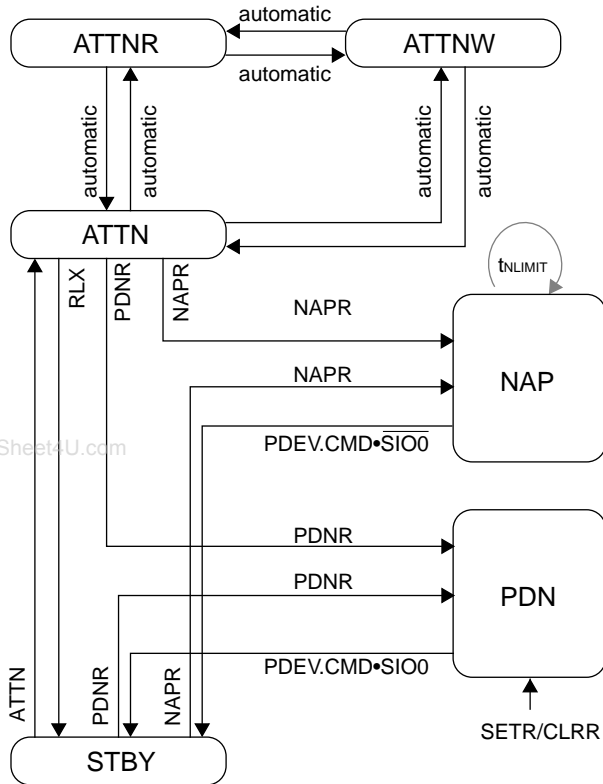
automatic
ATTNR
ATTNW
automatic
automatic
automatic
automatic
automatic
ATTN
$t_{NLIMIT}$
RLX
PDNR
NAPR
NAPR
NAPR
NAP
Sheet4U.com
PDEV.CMD•$\overline{SIO0}$
PDNR
PDNR
PDN
PDEV.CMD•SIO0
ATTN
PDNR
NAPR
SETR/CLRR
STBY